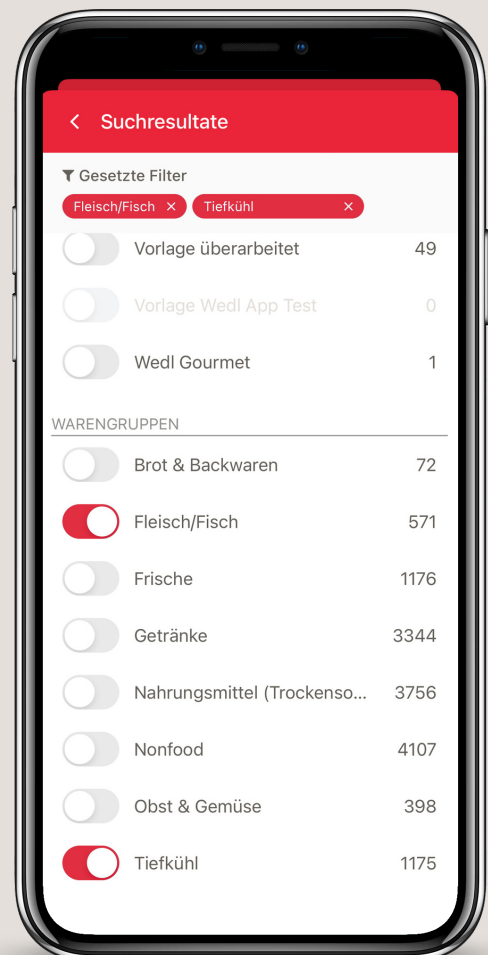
< Suchresultate

Gesetzte Filter

Fleisch/Fisch ×

Tiefkühl ×

Vorlage überarbeitet 49

Vorlage Wedl App Test 0

Wedl Gourmet 1

WARENGRUPPEN

Brot & Backwaren 72

Fleisch/Fisch 571

Frische 1176

Getränke 3344

Nahrungsmittel (Trockenso... 3756

Nonfood 4107

Obst & Gemüse 398

Tiefkühl 1175